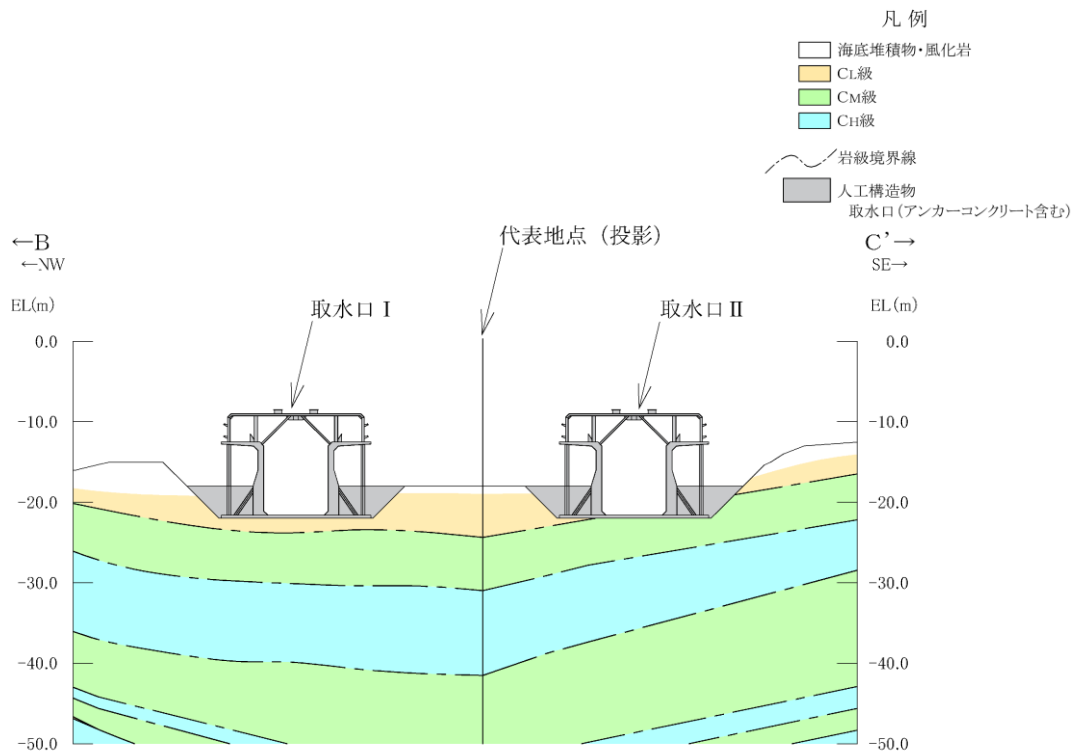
凡 例
海底堆積物・風化岩
CL級
CM級
CH級
岩級境界線
人工構造物
取水口（アンカーコンクリート含む）

←B
←NW

代表地点（投影）

C'→
SE→

EL(m)

EL(m)

取水口 I

取水口 II

0.0
-10.0
-20.0
-30.0
-40.0
-50.0

0.0
-10.0
-20.0
-30.0
-40.0
-50.0